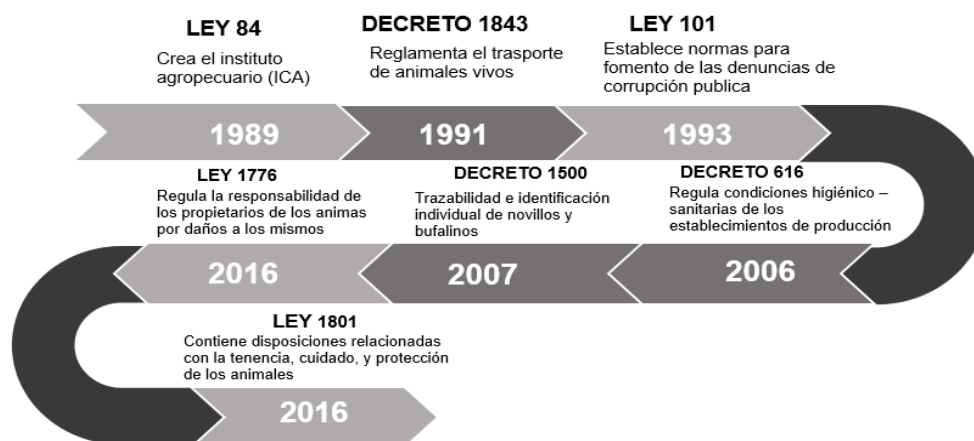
LEY 84
Crea el instituto agropecuario (ICA)

DECRETO 1843
Reglamenta el trasporte de animales vivos

LEY 101
Establece normas para fomento de las denuncias de corrupción publica

1989

1991

1993

LEY 1776
Regula la responsabilidad de los propietarios de los animas por daños a los mismos

DECRETO 1500
Trazabilidad e identificación individual de novillos y bufalinos

DECRETO 616
Regula condiciones higiénico – sanitarias de los establecimientos de producción

2016

2007

2006

LEY 1801
Contiene disposiciones relacionadas con la tenencia, cuidado, y protección de los animales

2016